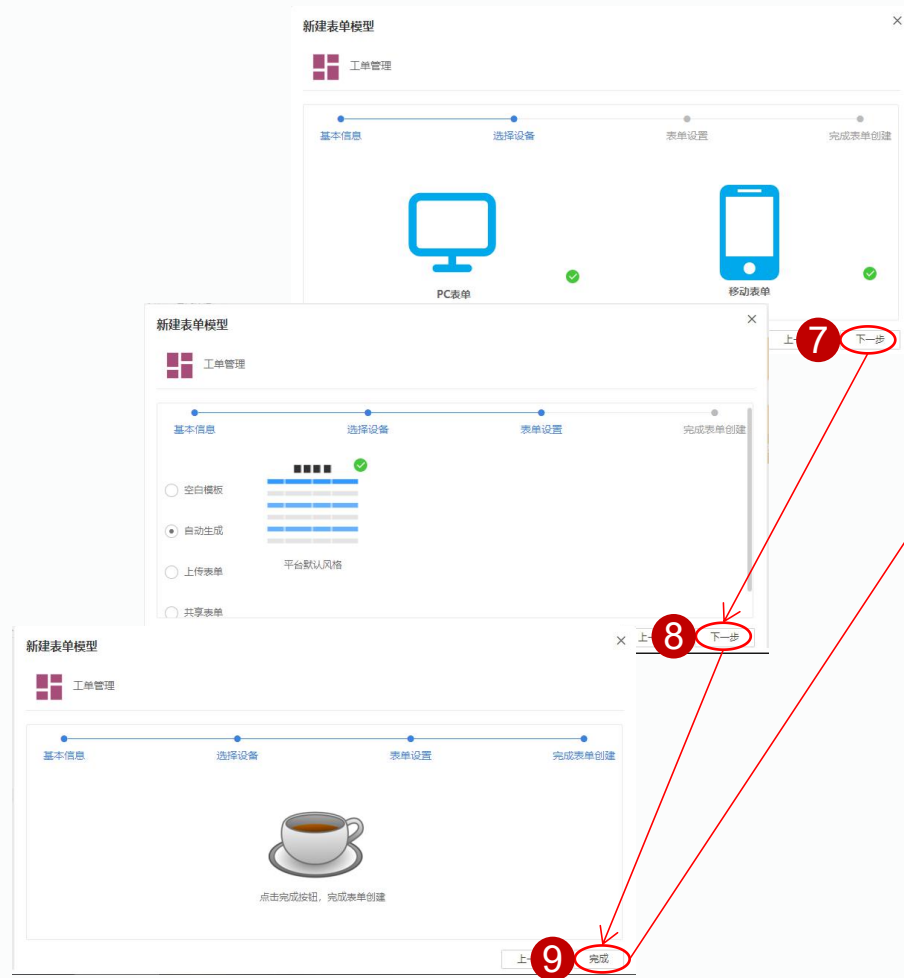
新建表单模型

工单管理

基本信息 选择设备 表单设置 完成表单创建

PC表单

移动表单

上一

7

下一步

新建表单模型

工单管理

基本信息 选择设备 表单设置 完成表单创建

空白模板

自动生成

上传表单

共享表单

平台默认风格

上一

8

下一步

新建表单模型

工单管理

基本信息 选择设备 表单设置 完成表单创建

点击完成按钮，完成表单创建

上一

9

完成